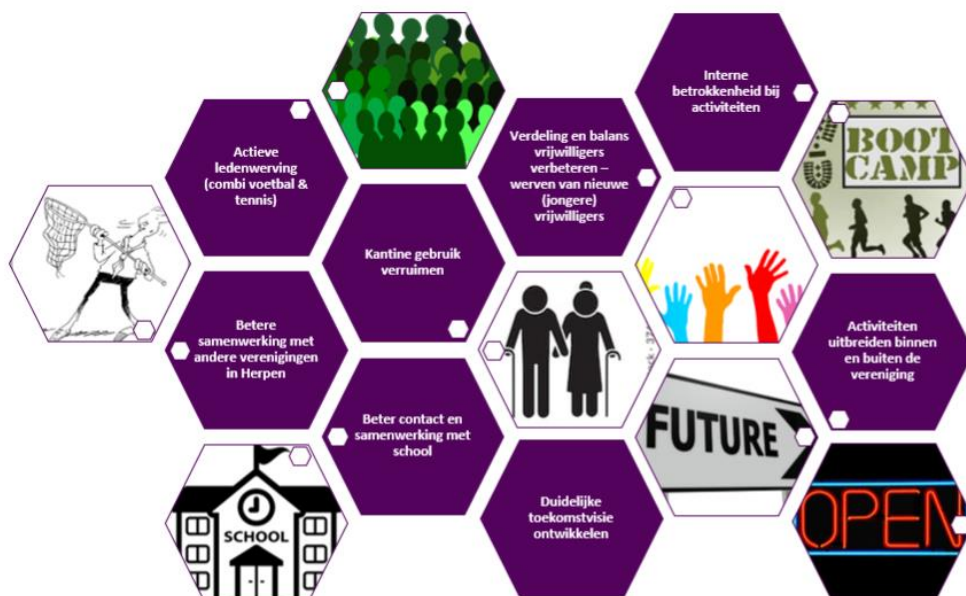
Actieve ledenwerving (combi voetbal & tennis)

Interne betrokkenheid bij activiteiten

Verdeling en balans vrijwilligers verbeteren – werven van nieuwe (jongere) vrijwilligers

BOOT CAMP

Kantine gebruik verruimen

Betere samenwerking met andere verenigingen in Herpen

Activiteiten uitbreiden binnen en buiten de vereniging

Beter contact en samenwerking met school

FUTURE

SCHOOL

Duidelijke toekomstvisie ontwikkelen

OPEN